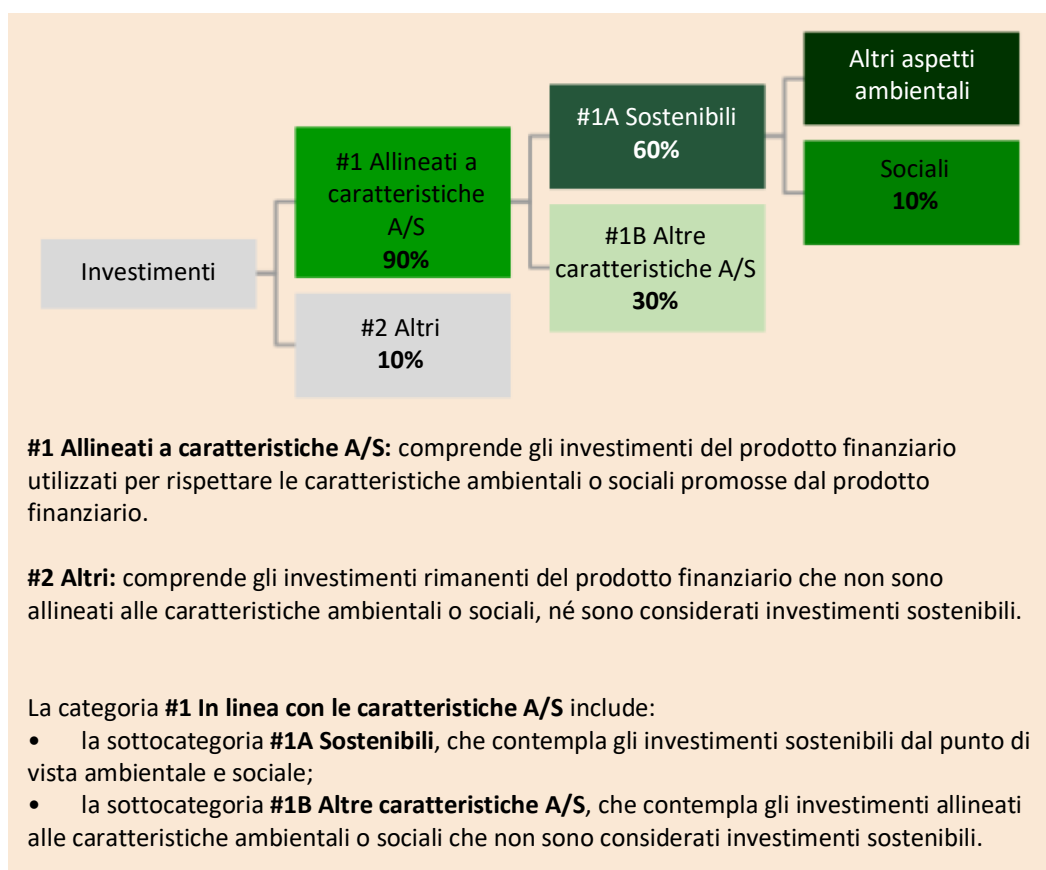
Investimenti

#1 Allineati a caratteristiche A/S
**90%**

#2 Altri
**10%**

#1A Sostenibili
**60%**

#1B Altre caratteristiche A/S
**30%**

Altri aspetti ambientali

Sociali
**10%**

**#1 Allineati a caratteristiche A/S:** comprende gli investimenti del prodotto finanziario utilizzati per rispettare le caratteristiche ambientali o sociali promosse dal prodotto finanziario.

**#2 Altri:** comprende gli investimenti rimanenti del prodotto finanziario che non sono allineati alle caratteristiche ambientali o sociali, né sono considerati investimenti sostenibili.

La categoria **#1 In linea con le caratteristiche A/S** include:
• la sottocategoria **#1A Sostenibili**, che contempla gli investimenti sostenibili dal punto di vista ambientale e sociale;
• la sottocategoria **#1B Altre caratteristiche A/S**, che contempla gli investimenti allineati alle caratteristiche ambientali o sociali che non sono considerati investimenti sostenibili.